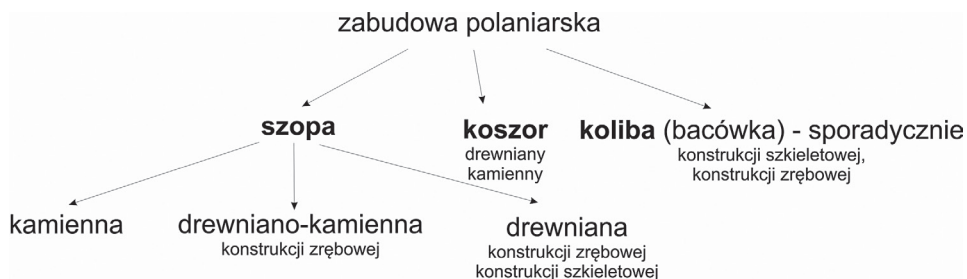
zabudowa polaniarska

szopa

koszor
drewniany
kamienny

koliba (bacówka) - sporadycznie
konstrukcji szkieletowej,
konstrukcji zrębowej

kamienna

drewniano-kamienna
konstrukcji zrębowej

drewniana
konstrukcji zrębowej
konstrukcji szkieletowej